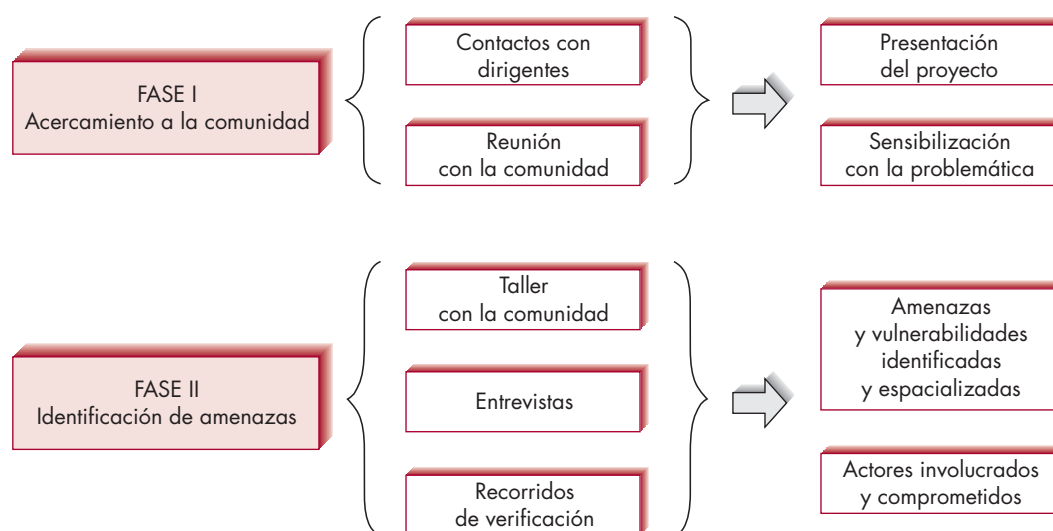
FASE I
Acercamiento a la comunidad

Contactos con dirigentes

Reunión con la comunidad

Presentación del proyecto

Sensibilización con la problemática

FASE II
Identificación de amenazas

Taller con la comunidad

Entrevistas

Recorridos de verificación

Amenazas y vulnerabilidades identificadas y espacializadas

Actores involucrados y comprometidos